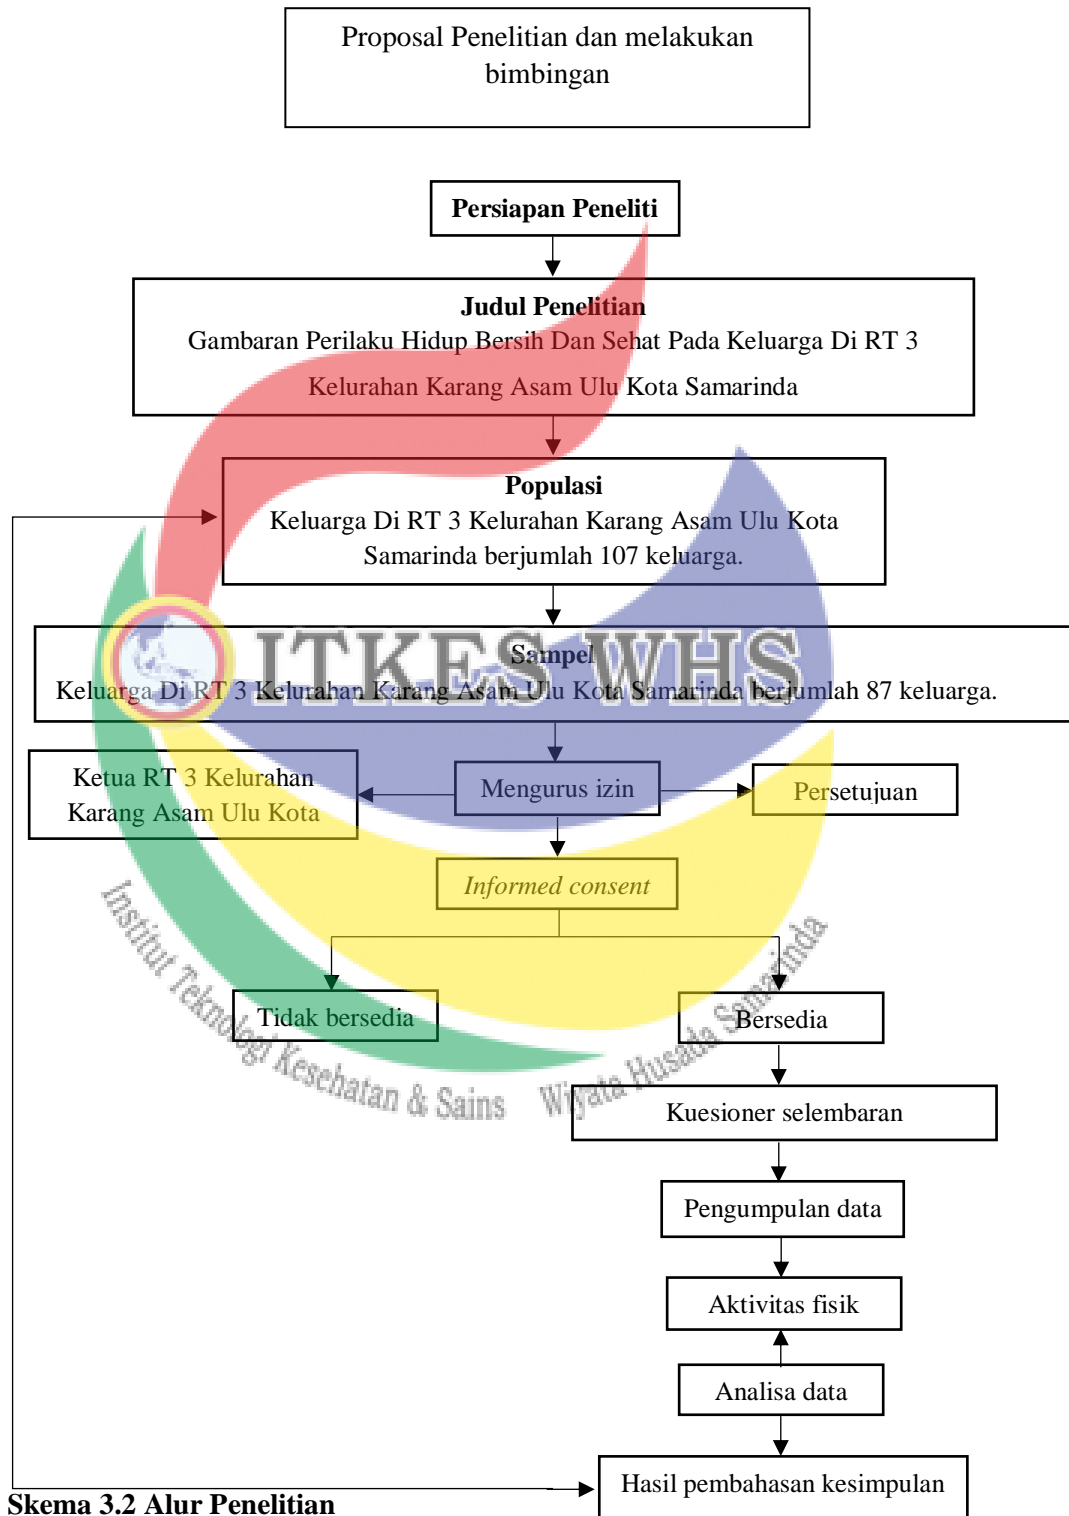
Proposal Penelitian dan melakukan bimbingan

Persiapan Peneliti

Judul Penelitian
Gambaran Perilaku Hidup Bersih Dan Sehat Pada Keluarga Di RT 3 Kelurahan Karang Asam Ulu Kota Samarinda

Populasi
Keluarga Di RT 3 Kelurahan Karang Asam Ulu Kota Samarinda berjumlah 107 keluarga.

ITKES WHS

Sampel
Keluarga Di RT 3 Kelurahan Karang Asam Ulu Kota Samarinda berjumlah 87 keluarga.

Ketua RT 3 Kelurahan Karang Asam Ulu Kota

Mengurus izin

Persetujuan

Informed consent

Institut Teknologi Kesehatan & Sains Wiyata Husada Samarinda

Tidak bersedia

Bersedia

Kuesioner selembaran

Pengumpulan data

Aktivitas fisik

Analisa data

Hasil pembahasan kesimpulan

Skema 3.2 Alur Penelitian